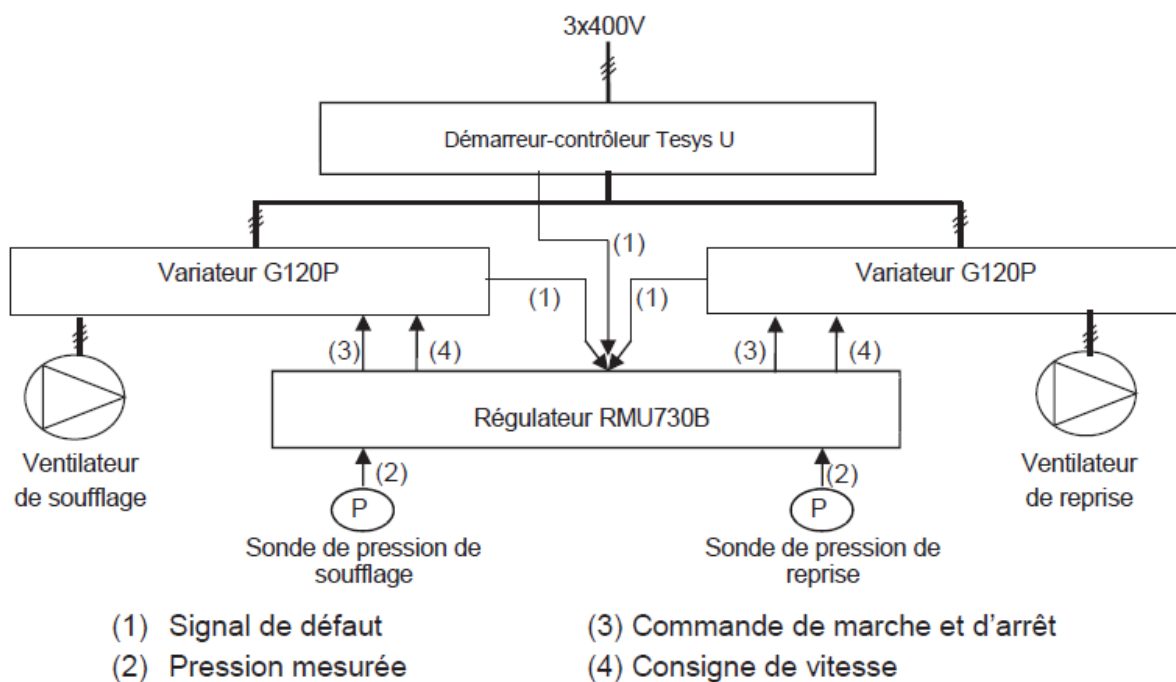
3x400V

Démarreur-contrôleur Tesys U

(1)

Variateur G120P

(1)

(1)

Variateur G120P

(3)

(4)

(3)

(4)

Régulateur RMU730B

Ventilateur de soufflage

(2)

P

Sonde de pression de soufflage

(2)

P

Sonde de pression de reprise

Ventilateur de reprise

(1) Signal de défaut
(2) Pression mesurée
(3) Commande de marche et d'arrêt
(4) Consigne de vitesse